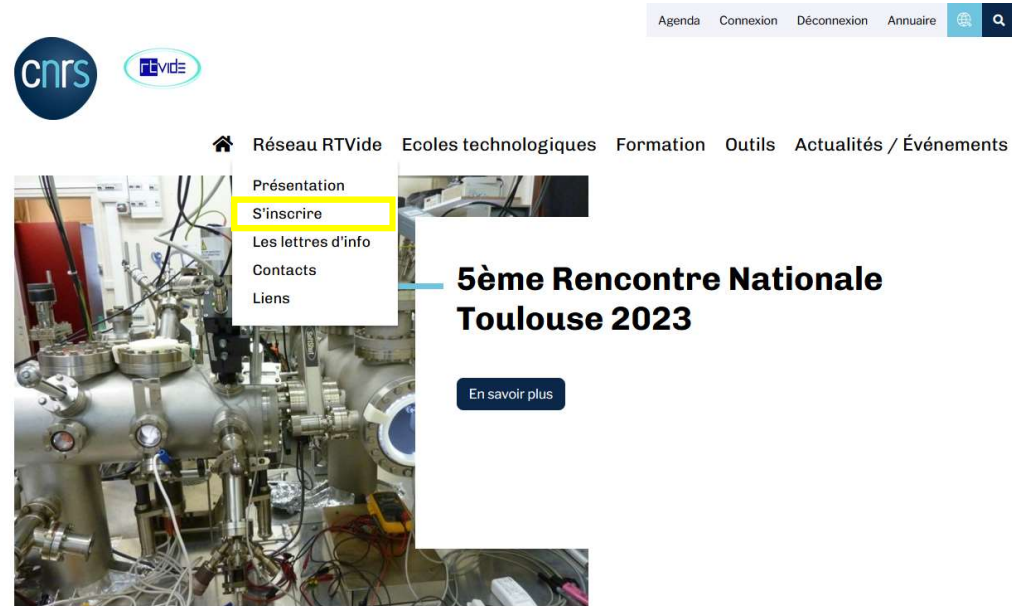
Agenda Connexion Déconnexion Annuaire

cnrs RTvide

Réseau RTVide Ecoles technologiques Formation Outils Actualités / Événements

Présentation
S'inscrire
Les lettres d'info
Contacts
Liens

5ème Rencontre Nationale Toulouse 2023

En savoir plus